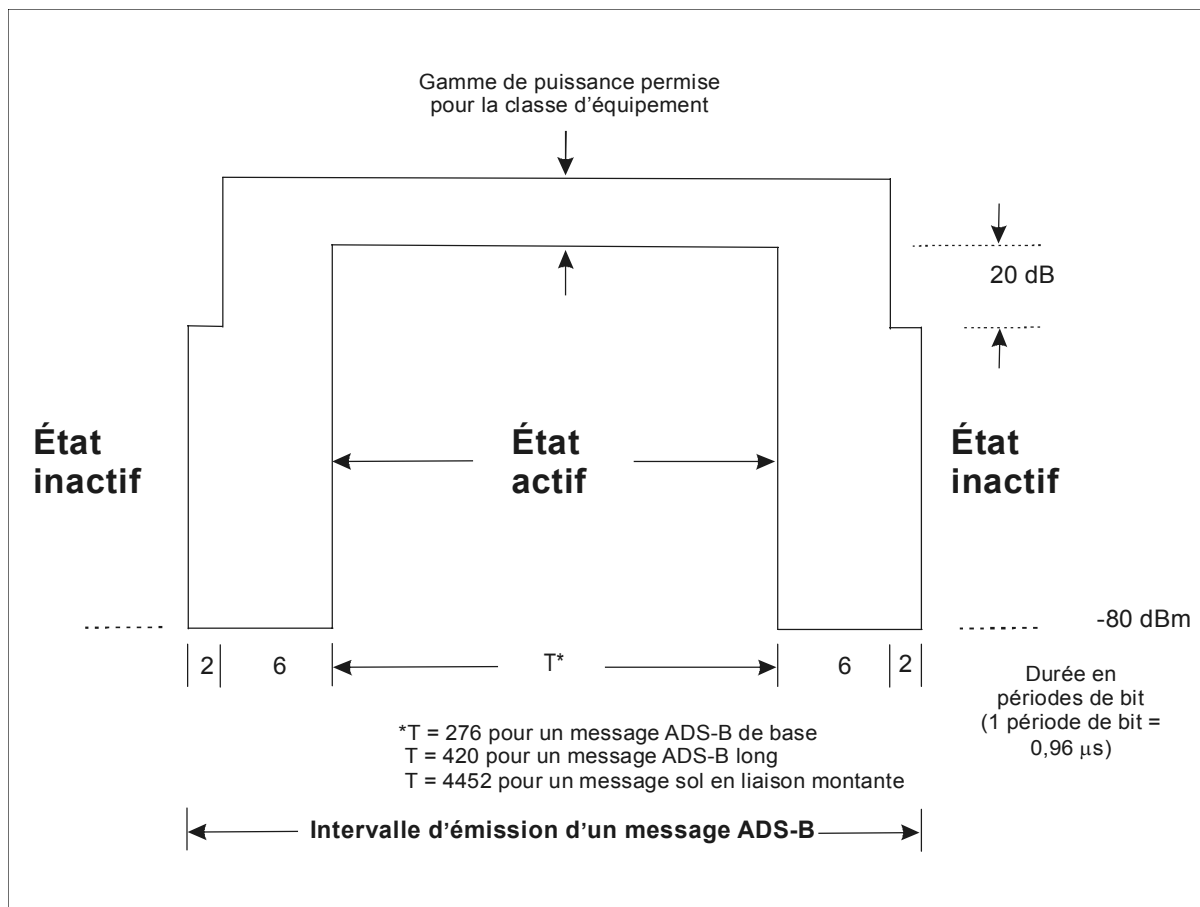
Gamme de puissance permise pour la classe d'équipement

20 dB

État inactif

État actif

État inactif

-80 dBm

2 6 T* 6 2

Durée en périodes de bit (1 période de bit = 0,96 $\mu$s)

*T = 276 pour un message ADS-B de base
T = 420 pour un message ADS-B long
T = 4452 pour un message sol en liaison montante

Intervalle d'émission d'un message ADS-B